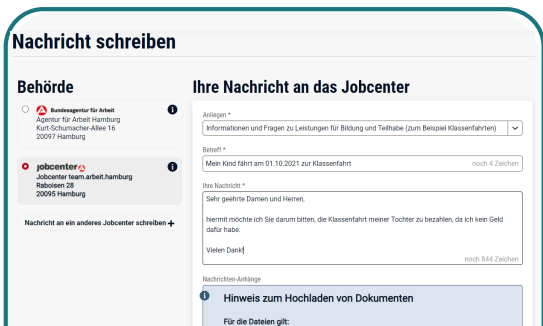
Nachricht schreiben

Behörde

Bundesagentur für Arbeit
Agentur für Arbeit Hamburg
Kurt-Schumacher-Allee 16
20097 Hamburg

jobcenter
Jobcenter team.arbeit.hamburg
Raboisen 28
20095 Hamburg

Nachricht an ein anderes Jobcenter schreiben +

Ihre Nachricht an das Jobcenter

Anlagen *
Informationen und Fragen zu Leistungen für Bildung und Teilhabe (zum Beispiel Klassenfahrten)

Betreff *
Mein Kind fährt am 01.10.2021 zur Klassenfahrt
noch 4 Zeichen

Ihre Nachricht *
Sehr geehrte Damen und Herren,

hiermit möchte ich Sie darum bitten, die Klassenfahrt meiner Tochter zu bezahlen, da ich kein Geld dafür habe.

Vielen Dank!
noch 844 Zeichen

Nachrichten-Anhänge

Hinweis zum Hochladen von Dokumenten

Für die Dateien gilt: